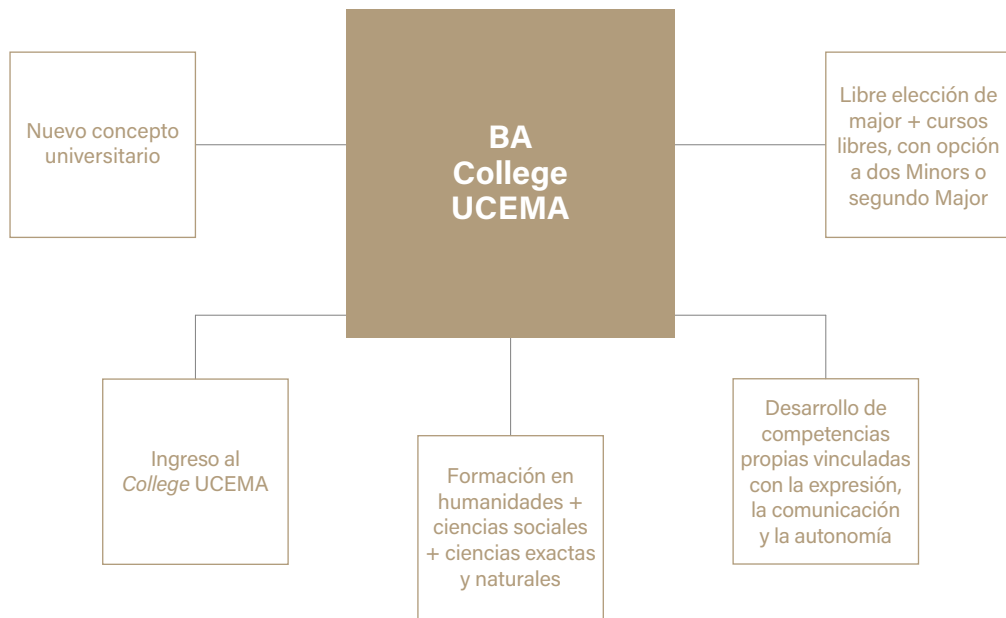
BA
College
UCEMA

Nuevo concepto universitario

Libre elección de major + cursos libres, con opción a dos Minors o segundo Major

Ingreso al *College* UCEMA

Formación en humanidades + ciencias sociales + ciencias exactas y naturales

Desarrollo de competencias propias vinculadas con la expresión, la comunicación y la autonomía